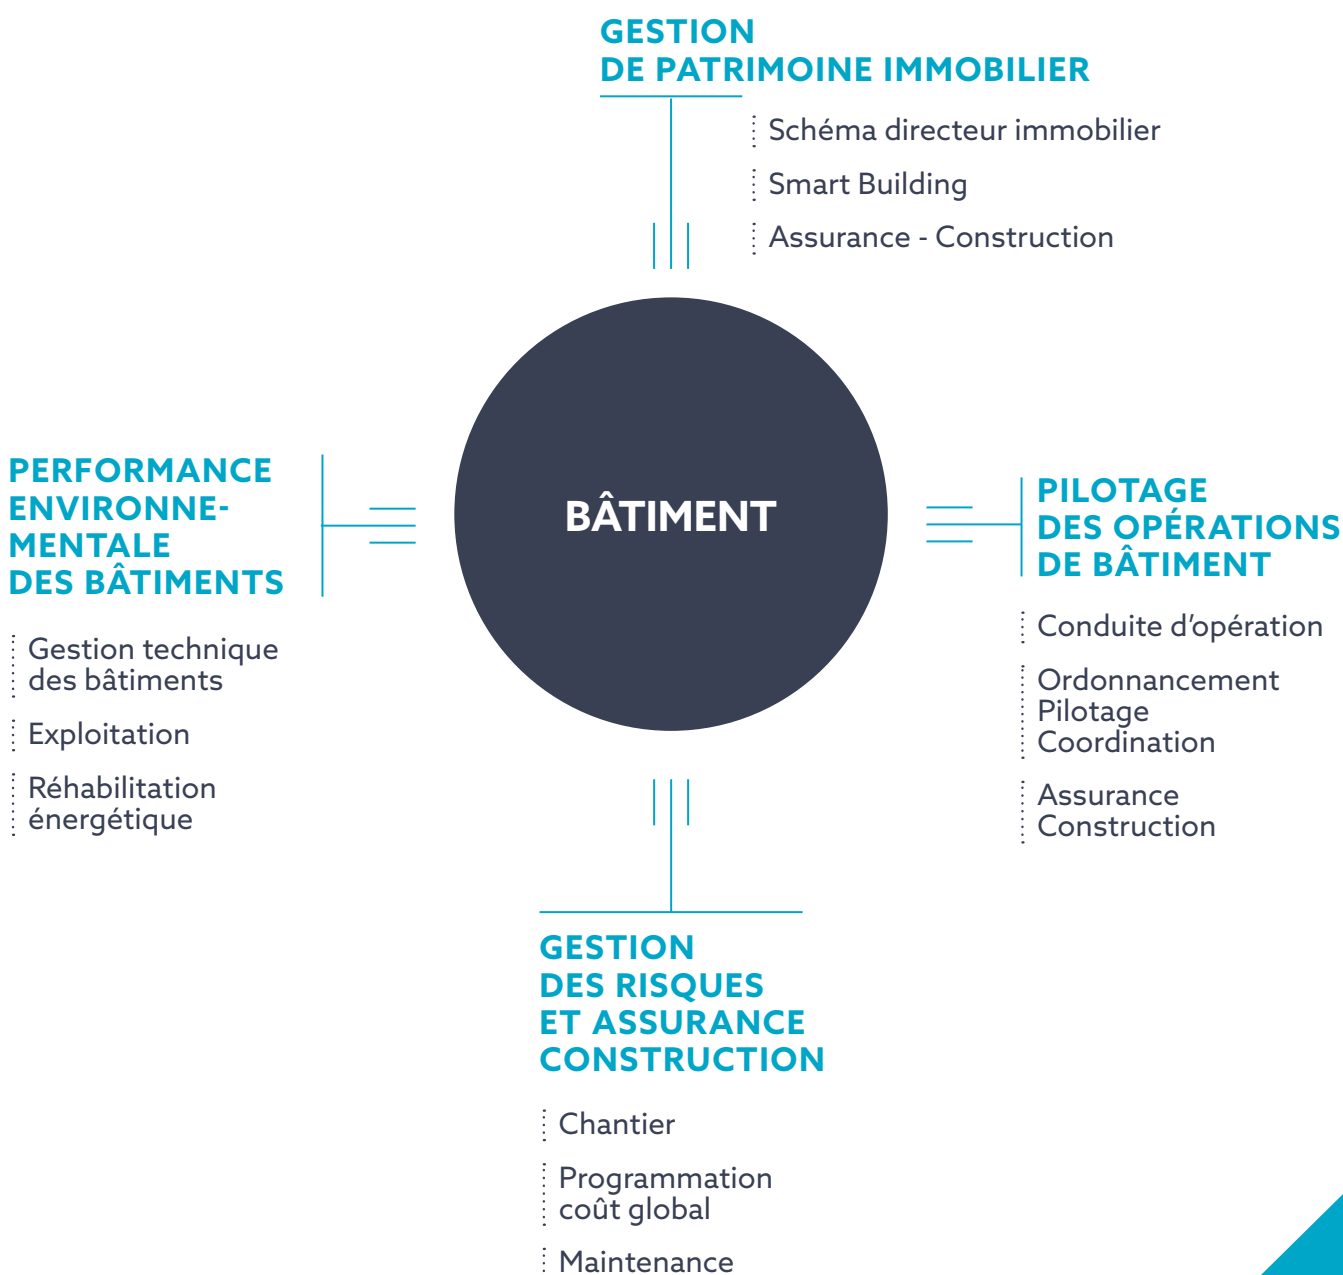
GESTION
DE PATRIMOINE IMMOBILIER

Schéma directeur immobilier

Smart Building

Assurance - Construction

BÂTIMENT

PERFORMANCE ENVIRONNEMENTALE DES BÂTIMENTS

Gestion technique des bâtiments

Exploitation

Réhabilitation énergétique

PILOTAGE DES OPÉRATIONS DE BÂTIMENT

Conduite d'opération

Ordonnancement
Pilotage
Coordination

Assurance
Construction

GESTION DES RISQUES ET ASSURANCE CONSTRUCTION

Chantier

Programmation coût global

Maintenance